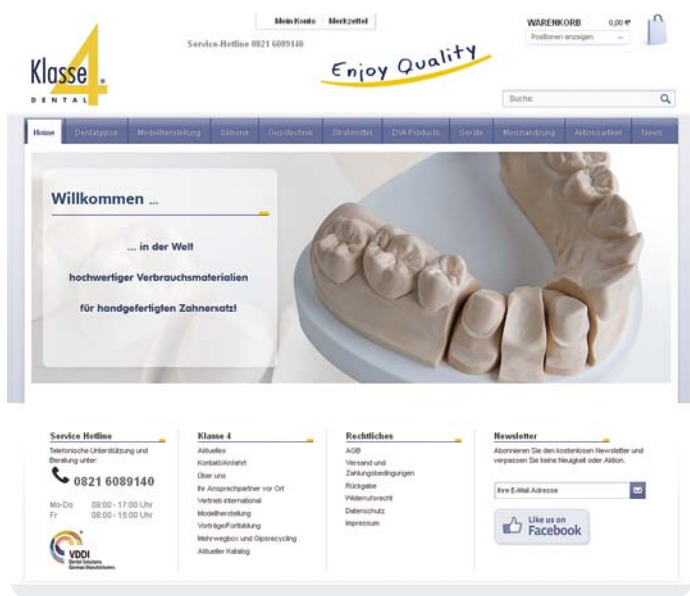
Mein Konto Merkzettel

Service-Hotline 0821 6089140

Klasse 4 DENTAL

Enjoy Quality

WARENKORB 0,00 €

Positionen anzeigen

Suche

Home Dentalgipse Modellherstellung Silikone Gusstechnik Strahlmittel DVA Products Geräte Merchandising Aktionsartikel News

Willkommen ...

... in der Welt

hochwertiger Verbrauchsmaterialien

für handgefertigten Zahnersatz!

Service Hotline

Telefonische Unterstützung und Beratung unter:

0821 6089140

Mo-Do 08:00 - 17:00 Uhr
Fr 08:00 - 15:00 Uhr

VDDI

Klasse 4

Aktuelles
Kontakt/Anfahrt
Über uns
Ihr Ansprechpartner vor Ort
Vertrieb international
Modellherstellung
Vorträge/Fortbildung
Mehrwegbox und Gipsrecycling
Aktueller Katalog

Rechtliches

AGB
Versand und Zahlungsbedingungen
Rückgabe
Widerrufsrecht
Datenschutz
Impressum

Newsletter

Abonnieren Sie den kostenlosen Newsletter und verpassen Sie keine Neuigkeit oder Aktion.

Ihre E-Mail Adresse

Like us on Facebook